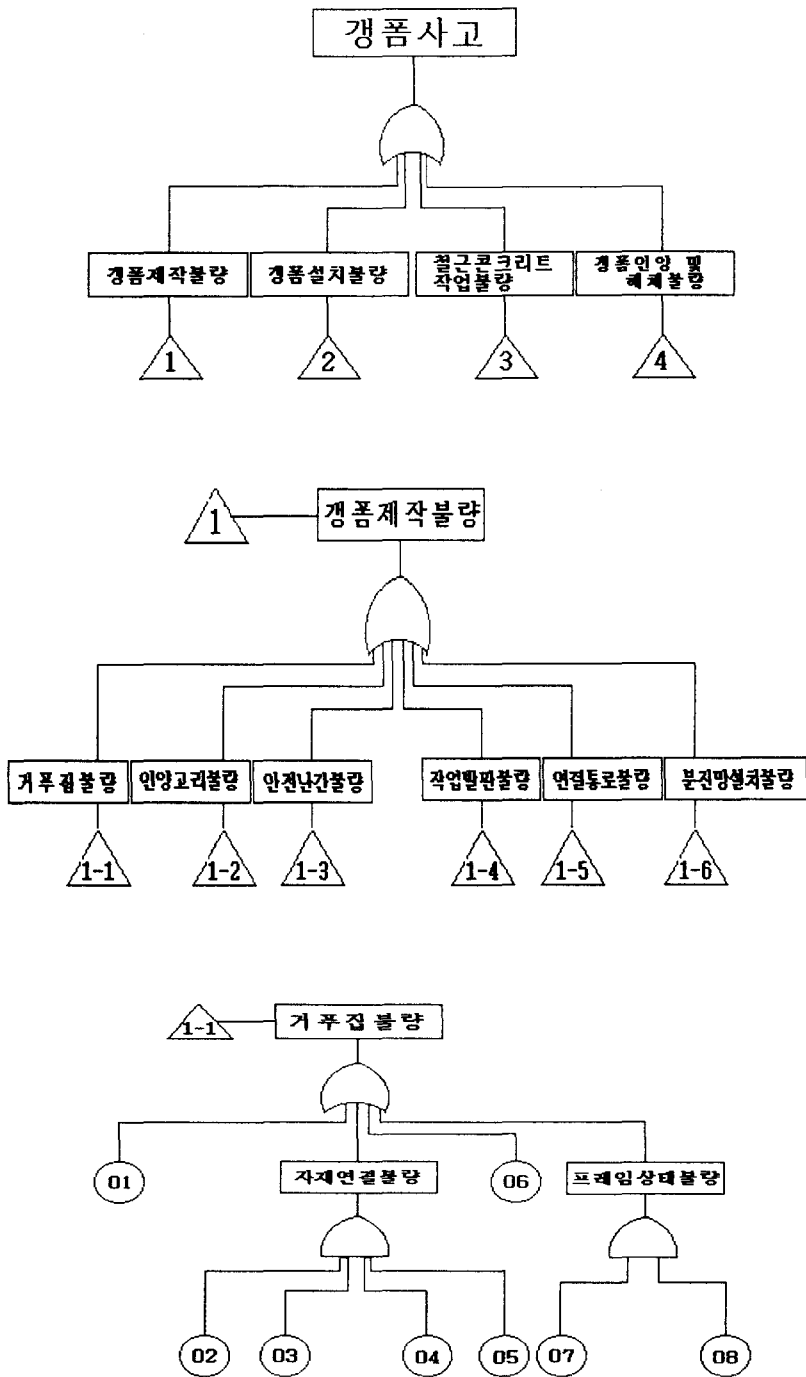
갱폼사고

갱폼제작불량

1

갱폼설치불량

2

철근콘크리트 작업불량

3

갱폼인양 및 해체불량

4

1

갱폼제작불량

거푸집불량

1-1

인양고리불량

1-2

안전난간불량

1-3

작업발판불량

1-4

연결통로불량

1-5

분진망설치불량

1-6

1-1

거푸집불량

01

자재연결불량

06

프레임상태불량

02

03

04

05

07

08